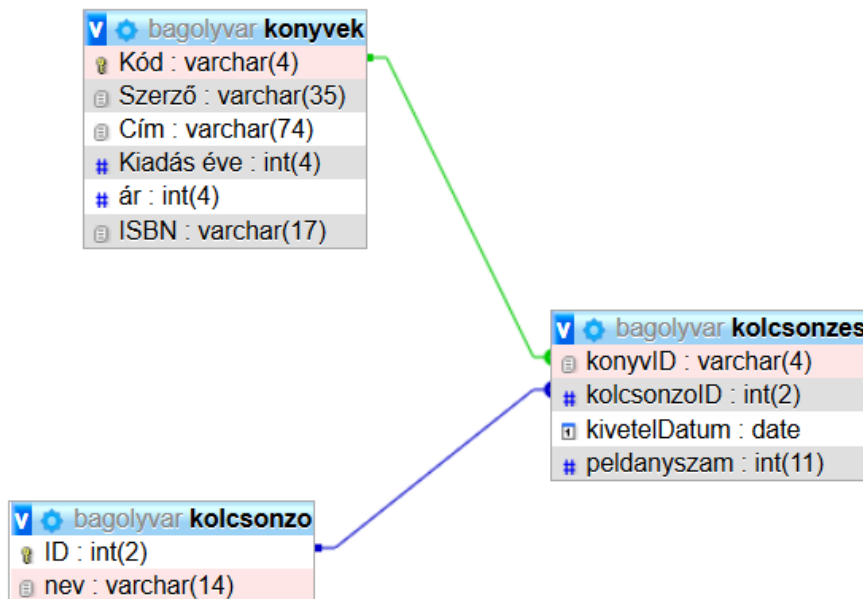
V bagolyvar konyvek
Kód : varchar(4)
Szerző : varchar(35)
Cím : varchar(74)
# Kiadás éve : int(4)
# ár : int(4)
ISBN : varchar(17)

V bagolyvar kolcsonzes
konyvID : varchar(4)
# kolcsonzoID : int(2)
kivetelDatum : date
# peldanyszam : int(11)

V bagolyvar kolcsonzo
ID : int(2)
nev : varchar(14)